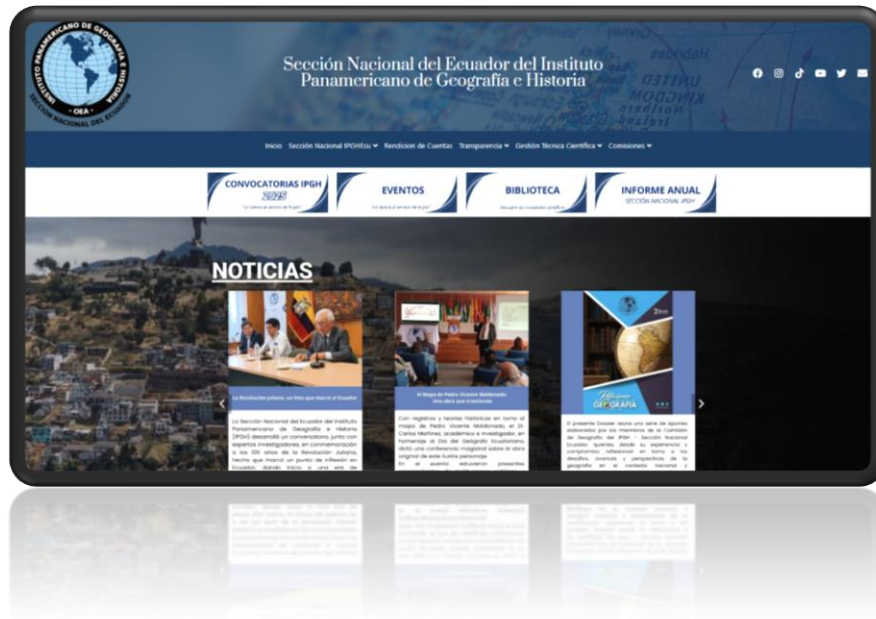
INSTITUTO PANAMERICANO DE GEOGRAFÍA E HISTORIA
· OEA ·
SECCIÓN NACIONAL DEL ECUADOR

Sección Nacional del Ecuador del Instituto Panamericano de Geografía e Historia

Inicio  Sección Nacional IPGH Ecu  Rendicion de Cuentas  Transparencia  Gestión Técnica Científica  Comisiones

CONVOCATORIAS IPGH 2025
"La ciencia al servicio de la paz"

EVENTOS
"La ciencia al servicio de la paz"

BIBLIOTECA
Sección de investigación científica

INFORME ANUAL
SECCIÓN NACIONAL IPGH

NOTICIAS

La Revolución Juliana, un hito que marcó al Ecuador

La Sección Nacional del Ecuador del Instituto Panamericano de Geografía e Historia (IPGH) desarrolló un conversatorio, junto con expertos investigadores, en conmemoración a los 100 años de la Revolución Juliana, hecho que marcó un punto de inflexión en Ecuador, dando inicio a una era de

El Mapa de Pedro Vicente Maldonado, una obra que trasciende

Con registros y teorías históricas en torno al mapa de Pedro Vicente Maldonado, el Dr. Carlos Martínez, académico e investigador, en homenaje al Día del Geógrafo Ecuatoriano, dictó una conferencia magistral sobre la obra original de este ilustre personaje.
En el evento estuvieron presentes

Reflexiones GEOGRAFÍA

El presente Dossier reúne una serie de aportes elaborados por los miembros de la Comisión de Geografía del IPGH - Sección Nacional Ecuador, quienes, desde su experiencia y compromiso, reflexionan en torno a los desafíos, avances y perspectivas de la geografía en el contexto nacional y